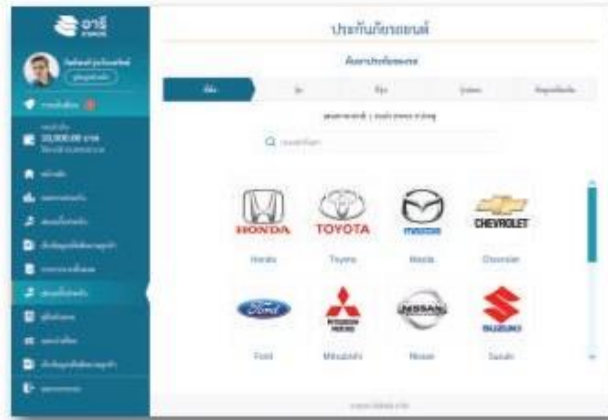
อาร์

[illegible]

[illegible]

20,000.00 บาท

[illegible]

ประกันภัยรถยนต์

ค้นหาประกันรถยนต์

ยี่ห้อ

รุ่น

ปี

รุ่นย่อย

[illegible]

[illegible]

Q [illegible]

HONDA

Honda

TOYOTA

Toyota

mazda

Mazda

CHEVROLET

Chevrolet

Ford

Ford

MITSUBISHI MOTORS

Mitsubishi

NISSAN

Nissan

SUZUKI

Suzuki

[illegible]